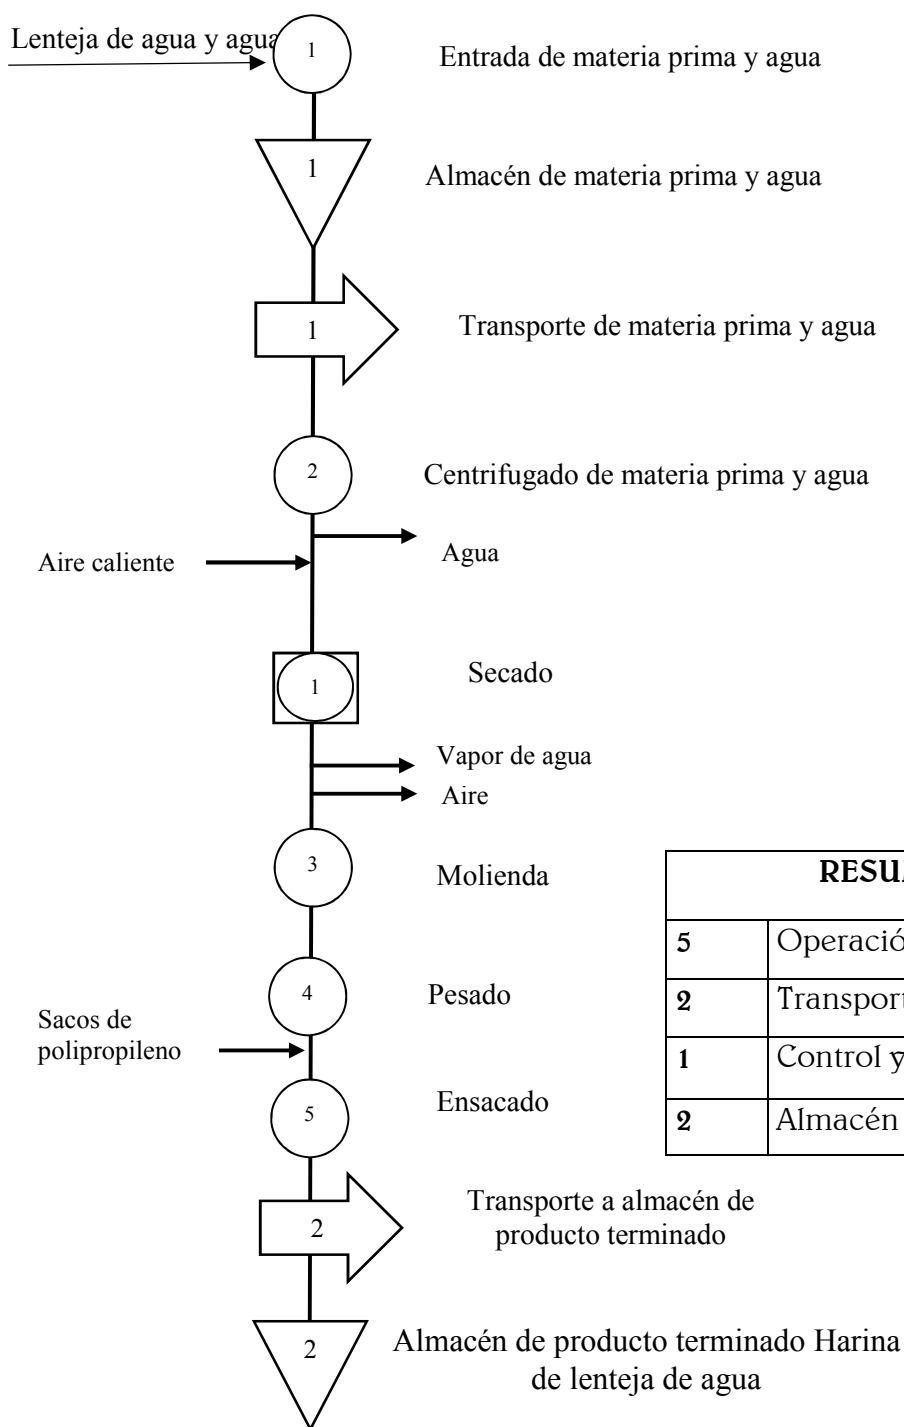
Lenteja de agua y agua

1

Entrada de materia prima y agua

1

Almacén de materia prima y agua

1

Transporte de materia prima y agua

2

Centrifugado de materia prima y agua

Aire caliente

Agua

1

Secado

Vapor de agua

Aire

3

Molienda

4

Pesado

Sacos de polipropileno

5

Ensacado

2

Transporte a almacén de producto terminado

2

Almacén de producto terminado Harina de lenteja de agua

| RESU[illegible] | |
|---|---|
| 5 | Operació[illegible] |
| 2 | Transport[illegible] |
| 1 | Control y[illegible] |
| 2 | Almacén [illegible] |